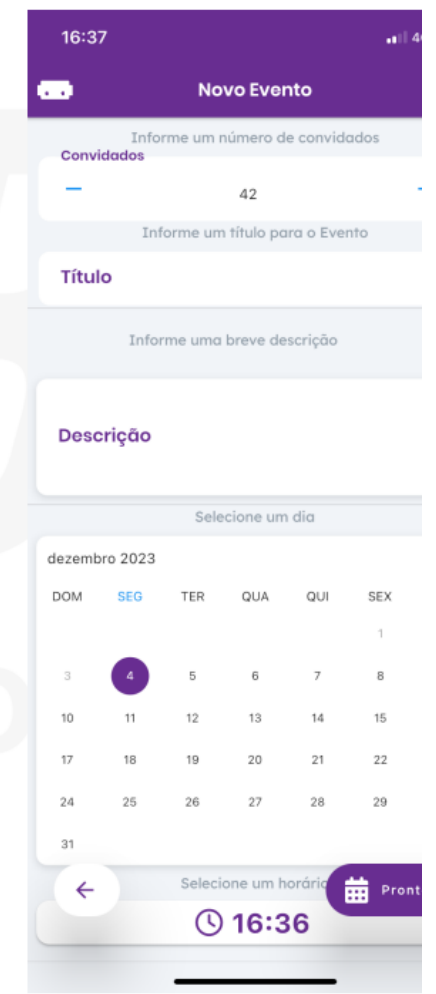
16:37

Novo Evento

Informe um número de convidados

Convidados

−

42

Informe um título para o Evento

Título

Informe uma breve descrição

Descrição

Selecione um dia

dezembro 2023

| DOM | SEG | TER | QUA | QUI | SEX |
|---|---|---|---|---|---|
| | | | | | 1 |
| 3 | 4 | 5 | 6 | 7 | 8 |
| 10 | 11 | 12 | 13 | 14 | 15 |
| 17 | 18 | 19 | 20 | 21 | 22 |
| 24 | 25 | 26 | 27 | 28 | 29 |
| 31 | | | | | |

Selecione um horário

Pront

16:36